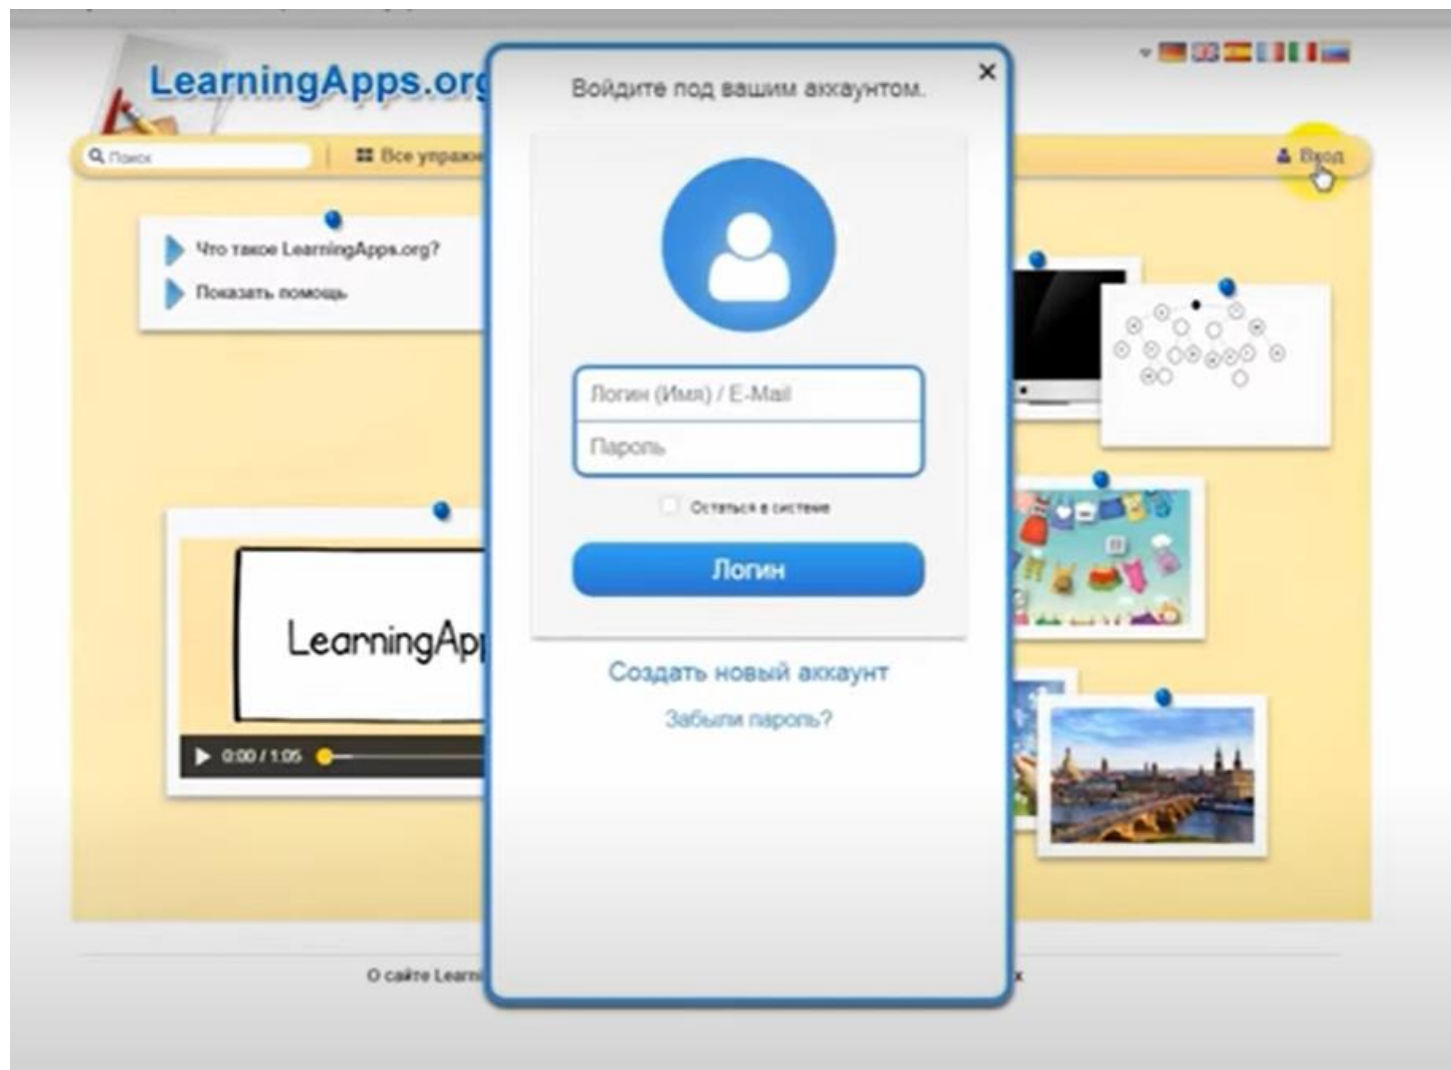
LearningApps.org

Поиск

Все упраж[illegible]

Вход

Что такое LearningApps.org?

Показать помощь

LearningApp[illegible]

0:00 / 1:05

О сайте Learn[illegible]

Войдите под вашим аккаунтом.

×

Логин (Имя) / E-Mail

Пароль

Остаться в системе

Логин

Создать новый аккаунт

Забыли пароль?